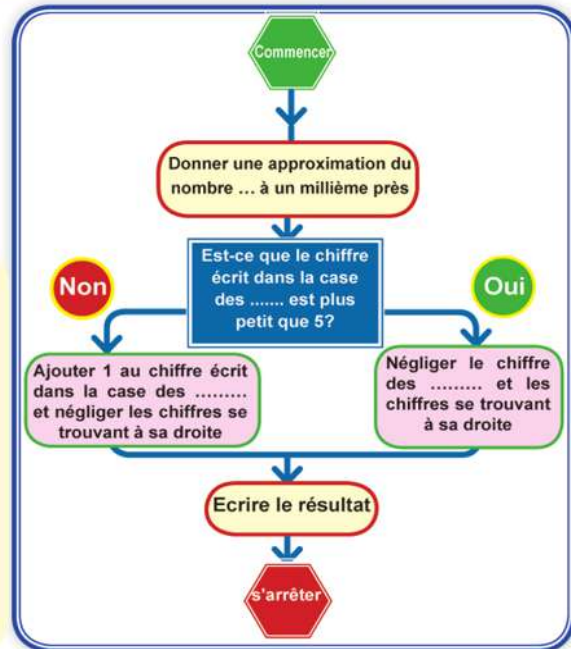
Commencer

Donner une approximation du nombre … à un millième près

Est-ce que le chiffre écrit dans la case des ....... est plus petit que 5?

Non

Oui

Ajouter 1 au chiffre écrit dans la case des ……… et négliger les chiffres se trouvant à sa droite

Négliger le chiffre des ……… et les chiffres se trouvant à sa droite

Ecrire le résultat

s'arrêter